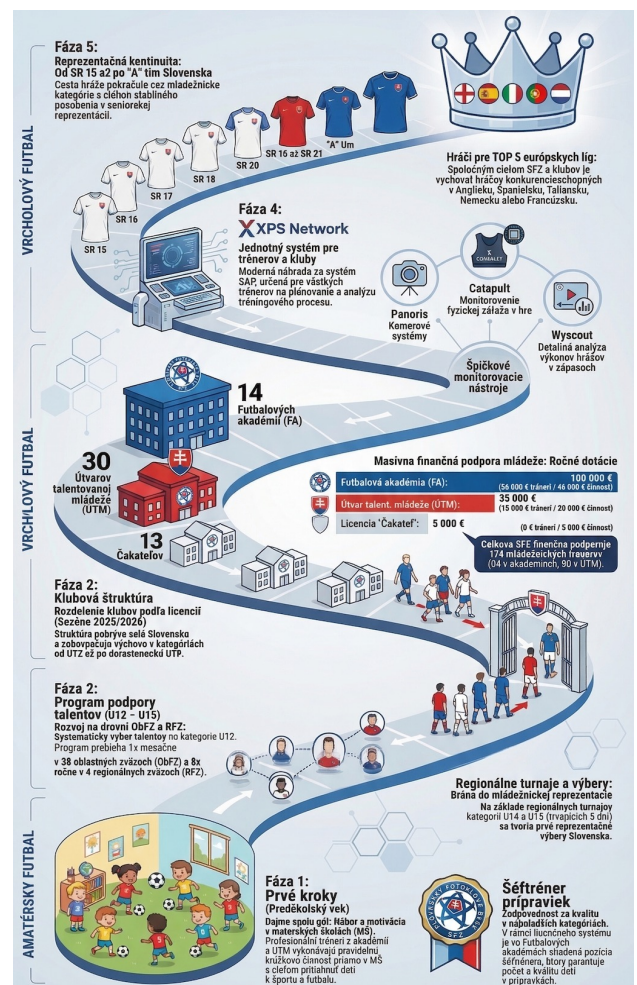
VRCHOLOVÝ FUTBAL

Fáza 5:
Reprezentačná kentinuita: Od SR 15 až po "A" tím Slovenska
Cesta hráče pokračule cez mládežnícke kategórie s cieľhon stabilného posobenia v seniorekej reprezentácii.

SR 15
SR 16
SR 17
SR 18
SR 20
SR 16 až SR 21
"A" Um

Hráči pre TOP S európských líg:
Spoločným cieľom SFZ a klubov je vychovat hráčoy konkurencieschopních v Anglieku, Spanielsku, Taliansku, Nemecku alebo Francúzsku.

Fáza 4:
XPS Network
Jednotný systém pre trénerov a kluby
Moderná náhrada za systém SAP, určená pre vâstkých trénerov na plánovanie a analýzu tréningového procesu.

Catapult
Monitorovenie fyzickej záťaže v hre

Panoris
Kemerové systémy

Wyscout
Detalinä analýza výkonov hrášov v zápasoch

Špičkové monitorovacie nástroje

VRCHĽOVÝ FUTBAL

14
Futbalových akadémií (FA)

30
Útvarov talentovanoj mládeže (UTM)

13
Čakateľov

Masivna finančná podpora mládeže: Ročné dotácie
Futbalová akadémia (FA): 100 000 €
(56 000 € tréneri / 46 000 € činnost)
Útvar talent. mládeže (UTM): 35 000 €
(15 000 € tréneri / 20 000 € činnost)
Licencia 'Čakateľ': 5 000 €
(0 € tréneri / 5 000 € činnost)

Celkova SFE finečnä podpernje 174 mládežeíckých trauervv (04 v akademinch, 90 v UTM).

Fáza 2:
Klubová štruktúra
Rozdelenie klubov podľa licencií (Sezène 2025/2026)
Struktúra pobrýve selé Slovenska a zobovpacuja výchovo v kategórläch od UTZ ež po dorastenecků UTP.

Fáza 2:
Program podpory talentov (U12 – U15)
Rozvoj na drovni ObFZ a RFZ:
Systematicky vyber talentoy no kategorie U12.
Program prebieha 1x mesačne
v 38 oblastných zvazoch (ObFZ) a 8x ročne v 4 regionálnych zvazoch (RFZ).

Regionálne turnaje a výbery:
Brána do mládežníckej reprezentacie
Na základe regionálnych turnajoy kategorii U14 a U15 (trvapicích 5 dni) sa tvoria prvé reprezentačné výbery Slovenska.

AMATÉRSKY FUTBAL

Fáza 1:
Prvé kroky
(Predékolský vek)
Dajme spolu gól: Nábor a motivácia v materských školách (MŠ).
Profesionálni tréneri z akadémií a UTM vykonávajú pravidelnú krúžkovú činnost priamo v MŠ s cieľom pritiahnuť deti k športu a futbalu.

SLOVENSKÝ FUTBALOVÝ ZVÄZ SFZ

Šéftréner prípraviek
Zodpovednost za kvalitu v najpodlších kategóriách.
V rámci liucnčného systému je vo Futbalových akadémiách shadená pozícia šéfnénera, btory parantuje počet a kvalitu deti v prípravkách.